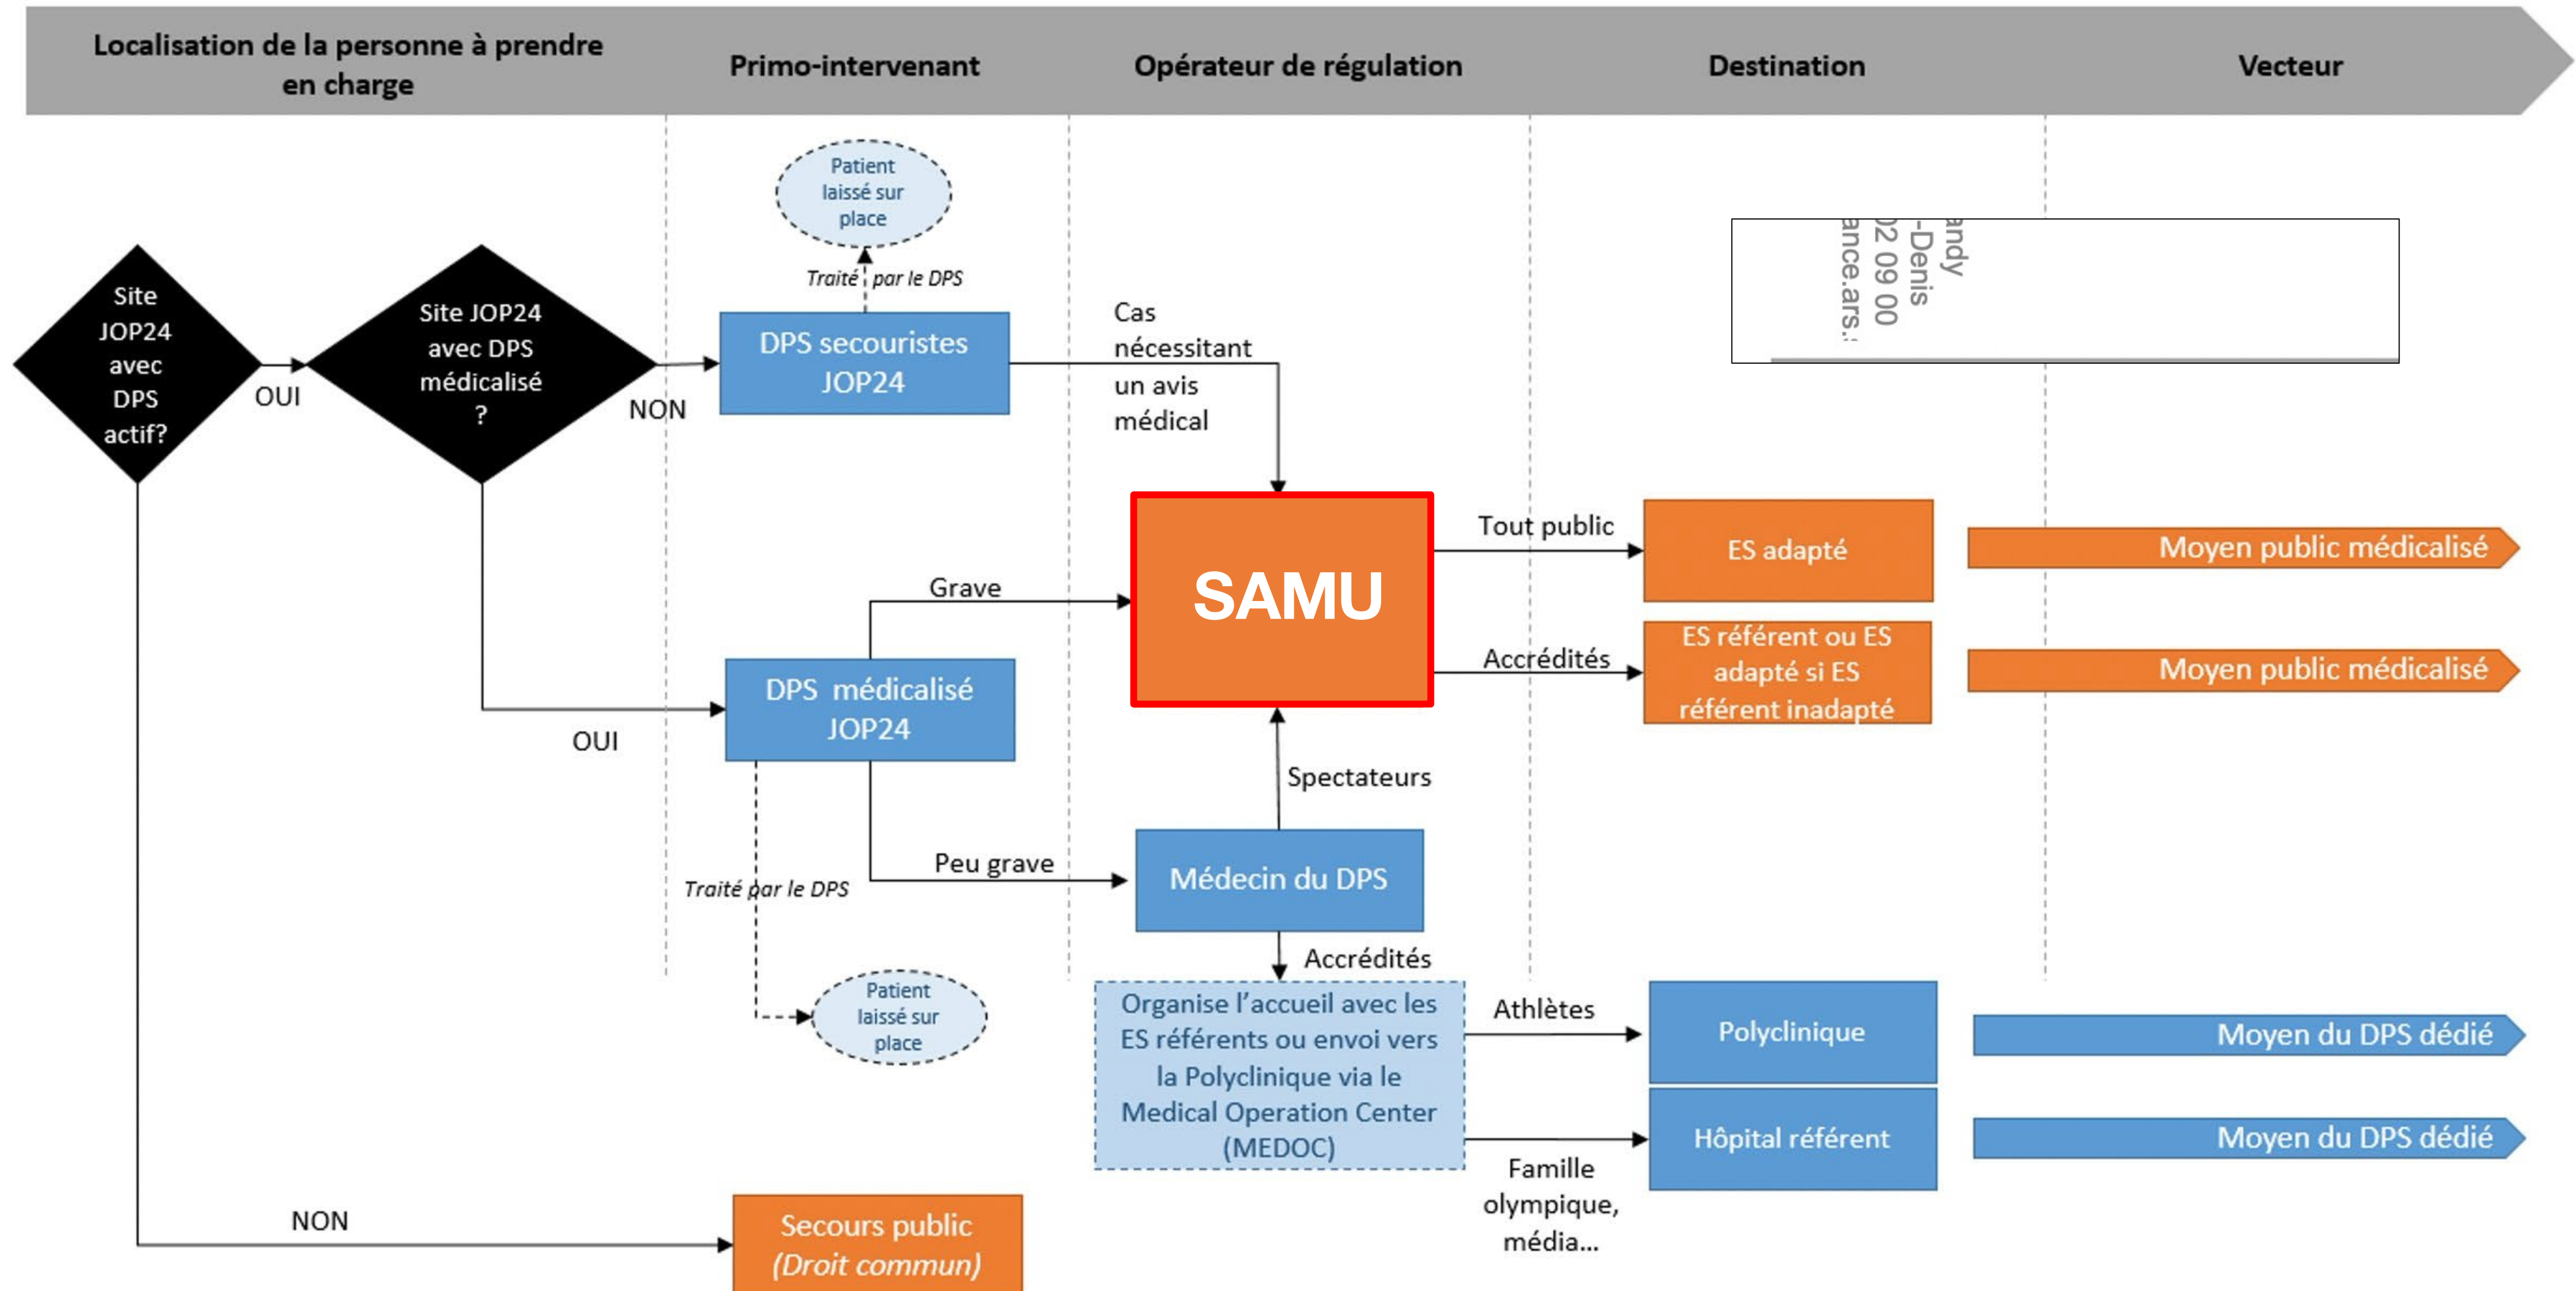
Localisation de la personne à prendre en charge

Primo-intervenant

Opérateur de régulation

Destination

Vecteur

Patient laissé sur place

Traité par le DPS

Site JOP24 avec DPS actif?

OUI

Site JOP24 avec DPS médicalisé ?

NON

DPS secouristes JOP24

Cas nécessitant un avis médical

andy
-Denis
)2 09 00
ance.ars.

SAMU

Tout public

ES adapté

Moyen public médicalisé

Grave

Accrédités

ES référent ou ES adapté si ES référent inadapté

Moyen public médicalisé

DPS médicalisé JOP24

OUI

Spectateurs

Peu grave

Traité par le DPS

Médecin du DPS

Accrédités

Patient laissé sur place

Organise l'accueil avec les ES référents ou envoi vers la Polyclinique via le Medical Operation Center (MEDOC)

Athlètes

Polyclinique

Moyen du DPS dédié

Hôpital référent

Moyen du DPS dédié

Famille olympique, média...

NON

Secours public (Droit commun)